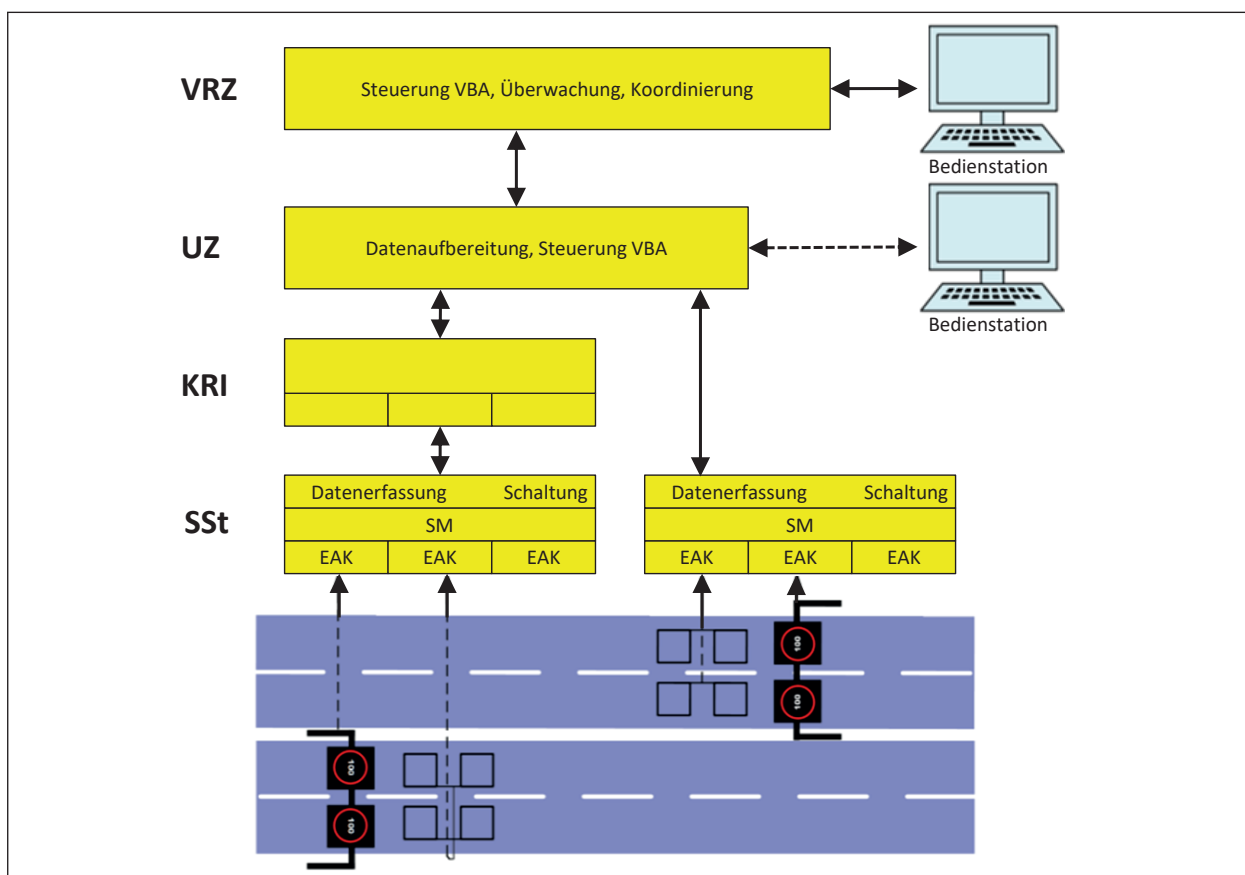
VRZ

Steuerung VBA, Überwachung, Koordinierung

Bedienstation

UZ

Datenaufbereitung, Steuerung VBA

Bedienstation

KRI

SSt

| Datenerfassung | | Schaltung |
|---|---|---|
| SM | | |
| EAK | EAK | EAK |

| Datenerfassung | | Schaltung |
|---|---|---|
| SM | | |
| EAK | EAK | EAK |

100

100

100

100